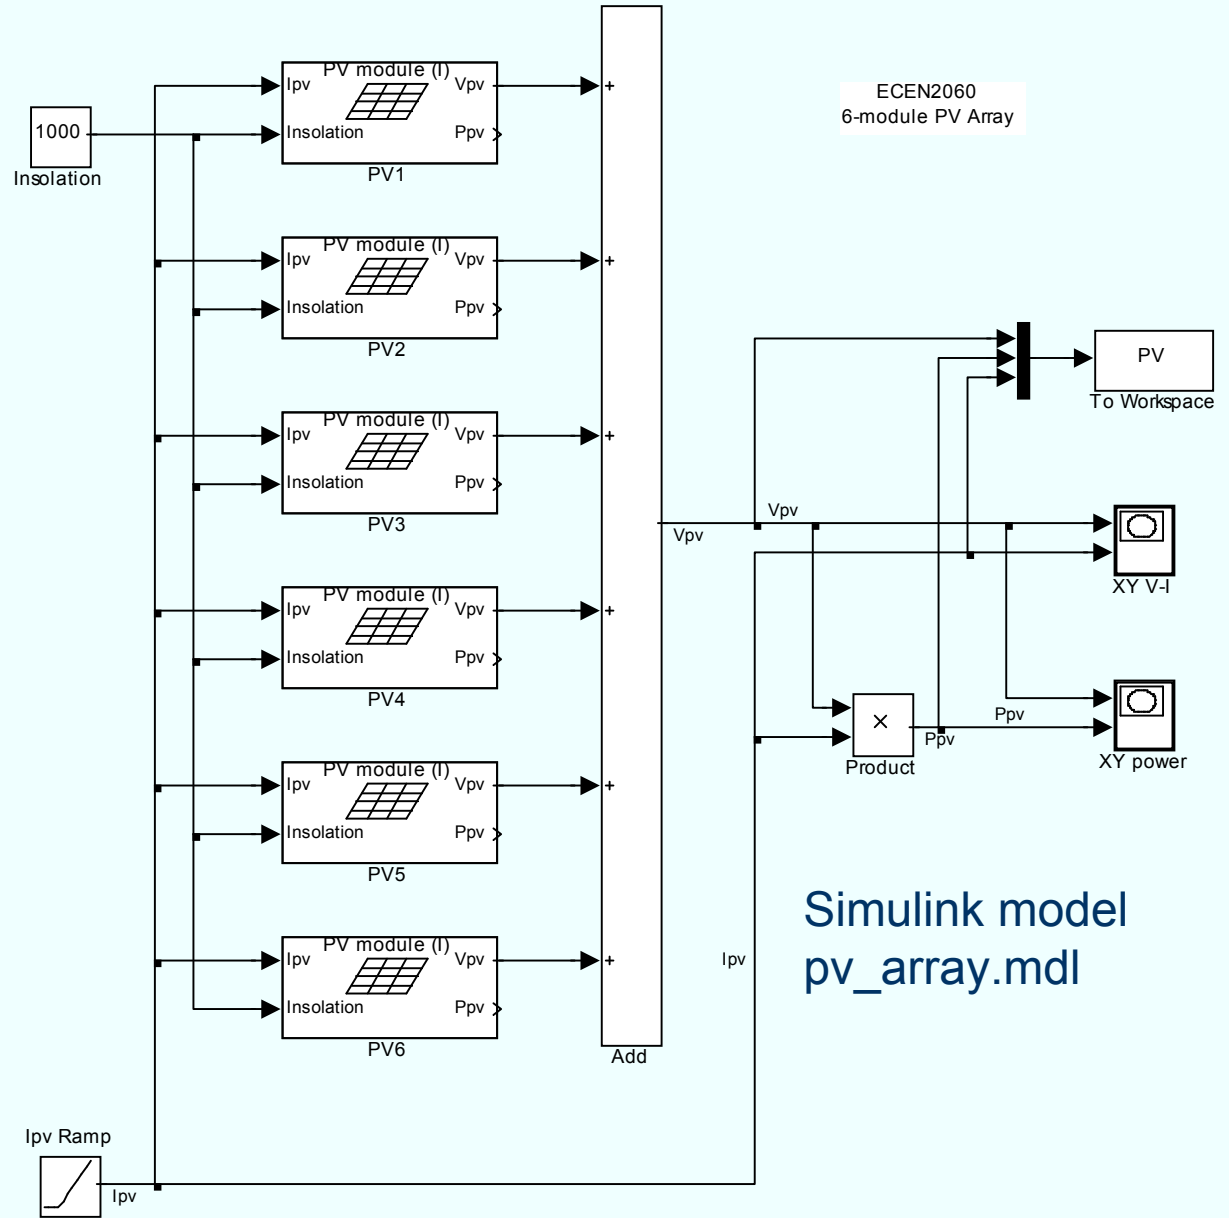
1000
Insolation

PV module (I)
Ipv
Vpv
Insolation
Ppv
PV1

PV module (I)
Ipv
Vpv
Insolation
Ppv
PV2

PV module (I)
Ipv
Vpv
Insolation
Ppv
PV3

PV module (I)
Ipv
Vpv
Insolation
Ppv
PV4

PV module (I)
Ipv
Vpv
Insolation
Ppv
PV5

PV module (I)
Ipv
Vpv
Insolation
Ppv
PV6

+
+
+
+
+
+
Add

ECEN2060
6-module PV Array

PV
To Workspace

Vpv
Vpv
XY V-I

×
Product
Ppv
Ppv
XY power

Simulink model
pv_array.mdl

Ipv

Ipv Ramp
Ipv